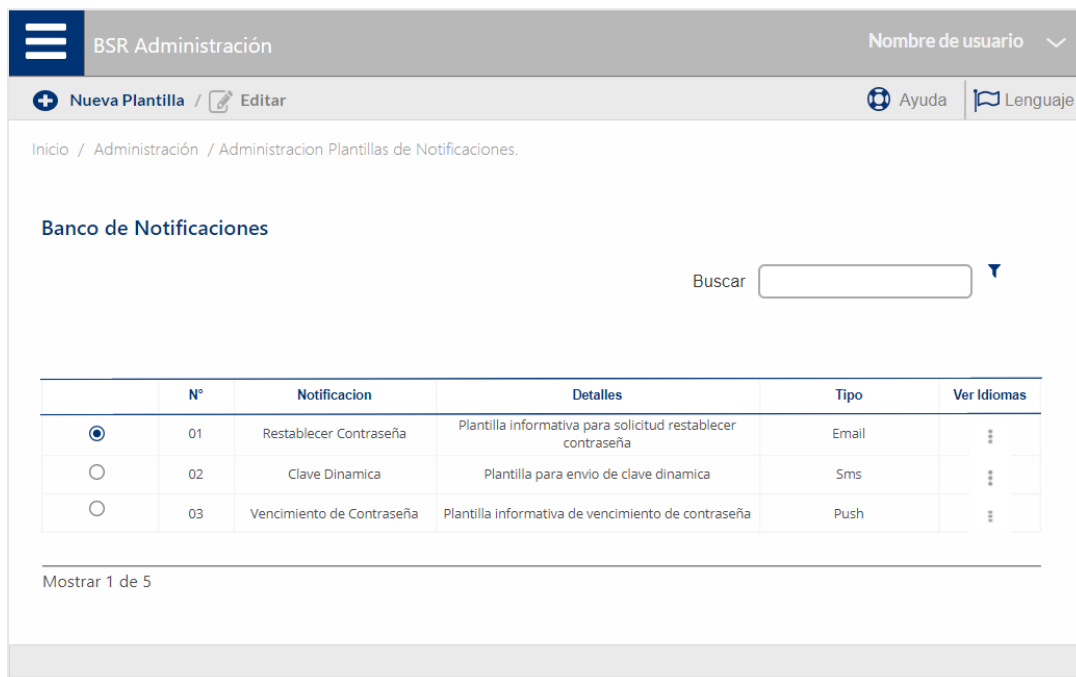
BSR Administración

Nombre de usuario

Nueva Plantilla / Editar

Ayuda

Lenguaje

Inicio / Administración / Administracion Plantillas de Notificaciones.

Banco de Notificaciones

Buscar

|  | N° | Notificacion | Detalles | Tipo | Ver Idiomas |
|---|---|---|---|---|---|
|  | 01 | Restablecer Contraseña | Plantilla informativa para solicitud restablecer contraseña | Email | ⋮ |
|  | 02 | Clave Dinamica | Plantilla para envio de clave dinamica | Sms | ⋮ |
|  | 03 | Vencimiento de Contraseña | Plantilla informativa de vencimiento de contraseña | Push | ⋮ |

Mostrar 1 de 5